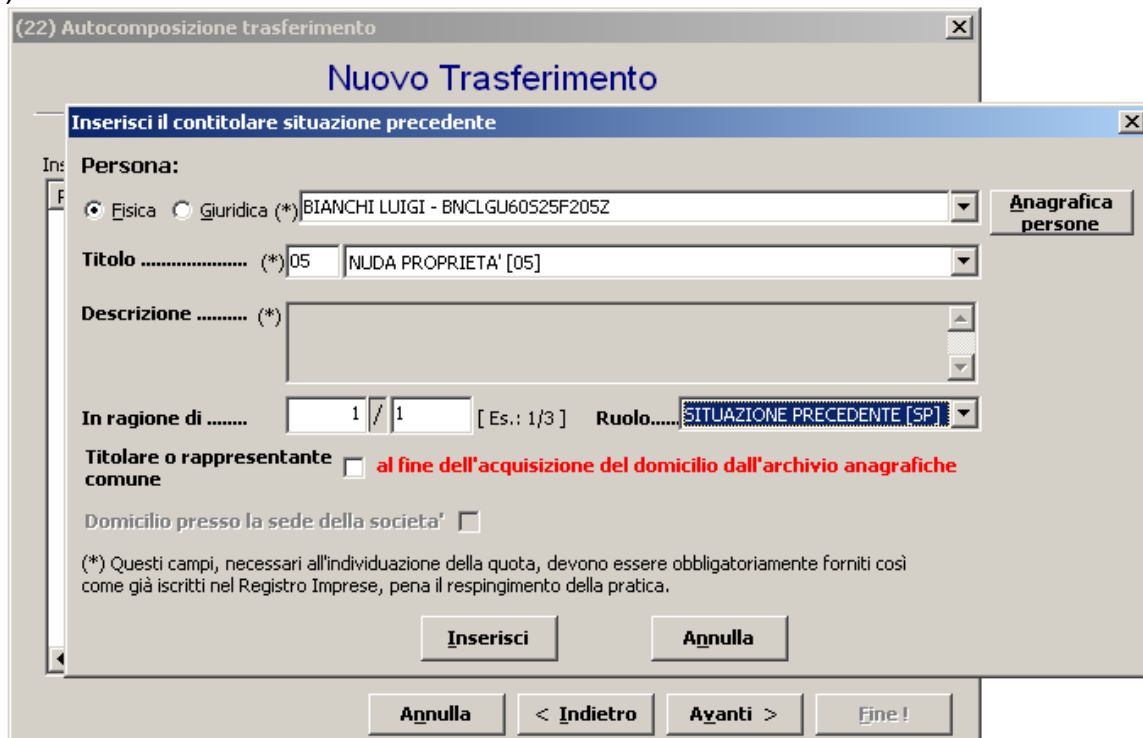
(22) Autocomposizione trasferimento

Nuovo Trasferimento

Ins

Inserisci il contitolare situazione precedente

Persona:

Fisica Giuridica (*) BIANCHI LUIGI - BNCLGU60S25F205Z

Anagrafica persone

Titolo .................... (*) 05 NUDA PROPRIETA' [05]

Descrizione .......... (*)

In ragione di ........ 1 / 1 [ Es.: 1/3 ] Ruolo...... SITUAZIONE PRECEDENTE [SP]

Titolare o rappresentante comune al fine dell'acquisizione del domicilio dall'archivio anagrafiche

Domicilio presso la sede della societa'

(*) Questi campi, necessari all'individuazione della quota, devono essere obbligatoriamente forniti così come già iscritti nel Registro Imprese, pena il respingimento della pratica.

Inserisci Annulla

Annulla < Indietro Avanti > Fine !